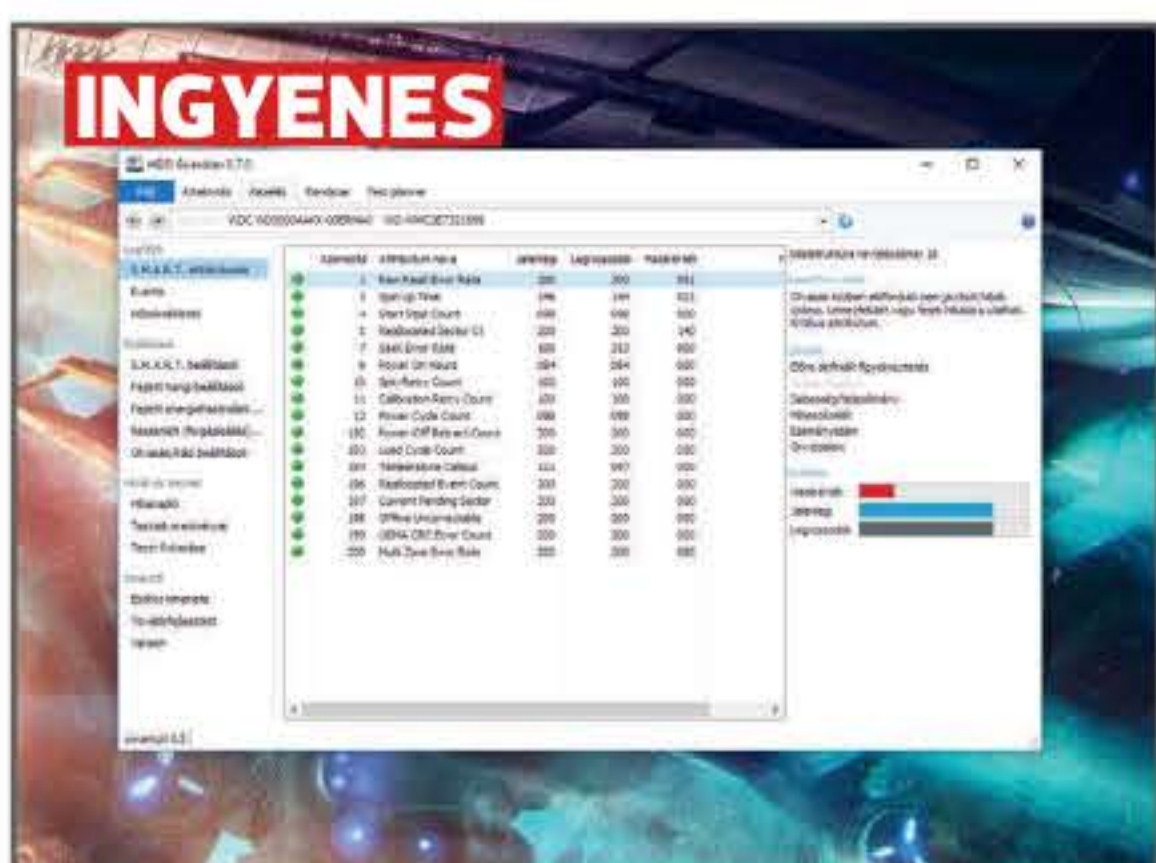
INGYENES

HDD Sentinel 5.7.0

Fájl Áttekintés Részletek Rendszer Teszt jelentés

WDC WD5000AAKX-00ERMA0 WD-WMC2E7321599

Lemezek
S.M.A.R.T. attribútumok
Events
Információk

Beállítások
S.M.A.R.T. beállítások
Fejlett hangi beállítások
Fejlett energiagazdálkodás ...
Részletek (forgásszám) ...
Olvasás/írási beállítások

Hibák és tesztek
Hibanapló
Tesztek eredményei
Teszt folyamat

Súgó
Elérhető kérések
Tovább/kijelzések
Verzió

| | Azonosító | Attribútum neve | Jelenlegi | Legrosszabb | Küszöbérték |
|---|---|---|---|---|---|
| | 1 | Raw Read Error Rate | 200 | 200 | 051 |
| | 3 | Spin Up Time | 146 | 144 | 021 |
| | 4 | Start/Stop Count | 098 | 098 | 000 |
| | 5 | Reallocated Sector Ct | 200 | 200 | 140 |
| | 7 | Seek Error Rate | 100 | 253 | 000 |
| | 9 | Power On Hours | 084 | 084 | 000 |
| | 10 | Spin Retry Count | 100 | 100 | 000 |
| | 11 | Calibration Retry Count | 100 | 100 | 000 |
| | 12 | Power Cycle Count | 098 | 098 | 000 |
| | 192 | Power-Off Retract Count | 200 | 200 | 000 |
| | 193 | Load Cycle Count | 200 | 200 | 000 |
| | 194 | Temperature Celsius | 111 | 097 | 000 |
| | 196 | Reallocated Event Count | 200 | 200 | 000 |
| | 197 | Current Pending Sector | 200 | 200 | 000 |
| | 198 | Offline Uncorrectable | 200 | 200 | 000 |
| | 199 | UDMA CRC Error Count | 200 | 200 | 000 |
| | 200 | Multi Zone Error Rate | 200 | 200 | 000 |

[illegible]: 16

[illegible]

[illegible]

Előre definiált figyelmeztetés
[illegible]
Sebesség/teljesítmény
Hiba
Szeméthiba
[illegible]

Küszöbérték
Jelenlegi
Legrosszabb

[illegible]